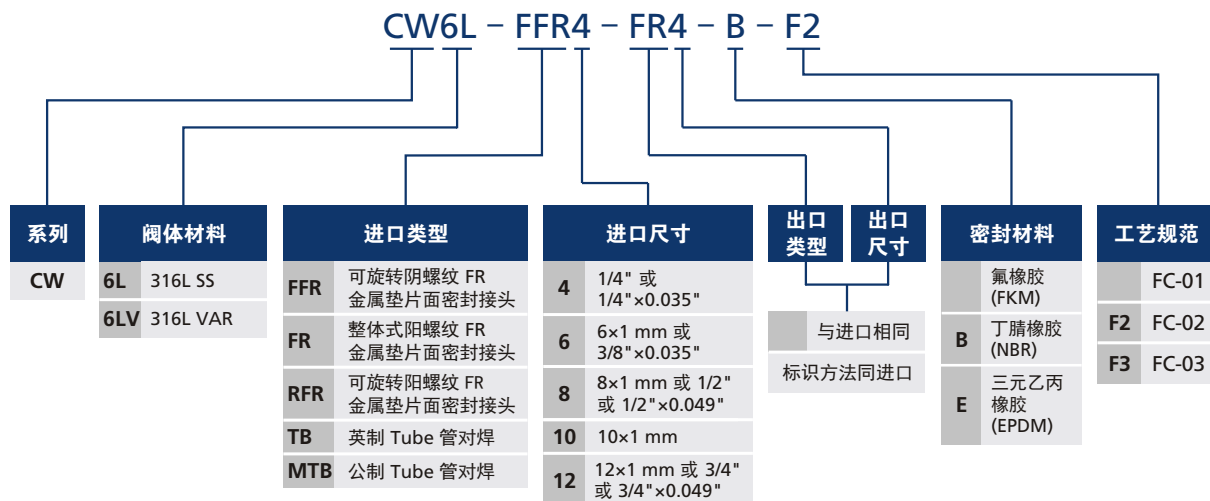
CW6L – FFR4 – FR4 – B – F2

| 系列 |
|---|
| CW |

| 阀体材料 | |
|---|---|
| 6L | 316L SS |
| 6LV | 316L VAR |

| 进口类型 | |
|---|---|
| FFR | 可旋转阴螺纹 FR 金属垫片面密封接头 |
| FR | 整体式阳螺纹 FR 金属垫片面密封接头 |
| RFR | 可旋转阳螺纹 FR 金属垫片面密封接头 |
| TB | 英制 Tube 管对焊 |
| MTB | 公制 Tube 管对焊 |

| 进口尺寸 | |
|---|---|
| 4 | 1/4" 或 1/4"×0.035" |
| 6 | 6×1 mm 或 3/8"×0.035" |
| 8 | 8×1 mm 或 1/2" 或 1/2"×0.049" |
| 10 | 10×1 mm |
| 12 | 12×1 mm 或 3/4" 或 3/4"×0.049" |

出口类型
出口尺寸

| | 与进口相同 |
|---|---|
| 标识方法同进口 | |

| 密封材料 | |
|---|---|
| | 氟橡胶 (FKM) |
| B | 丁腈橡胶 (NBR) |
| E | 三元乙丙橡胶 (EPDM) |

| 工艺规范 | |
|---|---|
| | FC-01 |
| F2 | FC-02 |
| F3 | FC-03 |